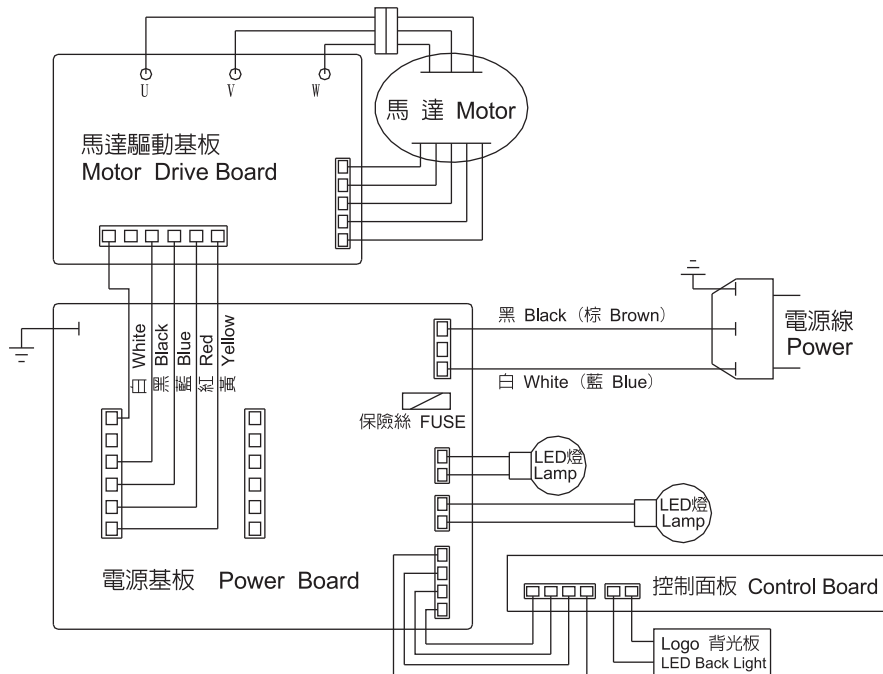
U V W

馬 達 Motor

馬達驅動基板
Motor Drive Board

白 White
黑 Black
藍 Blue
紅 Red
黃 Yellow

黑 Black（棕 Brown）

電源線
Power

白 White（藍 Blue）

保險絲 FUSE

LED燈
Lamp

LED燈
Lamp

電源基板 Power Board

控制面板 Control Board

Logo 背光板
LED Back Light